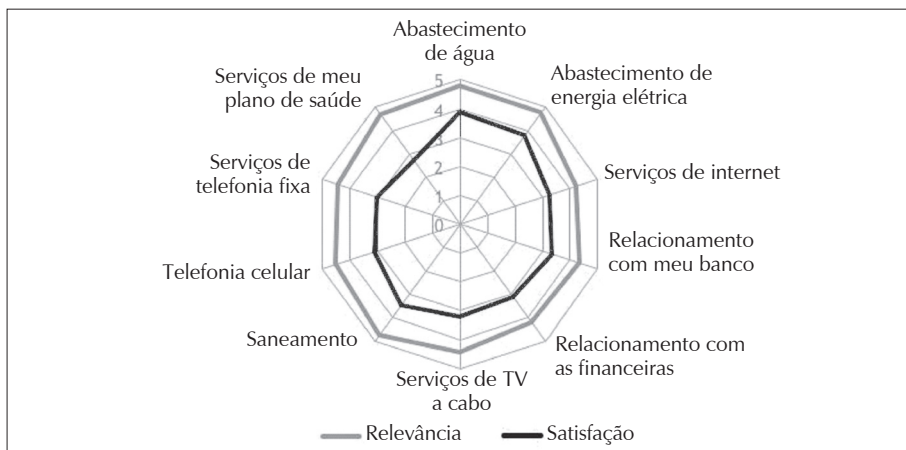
Abastecimento de água

5

4

3

2

1

0

Abastecimento de energia elétrica

Serviços de internet

Relacionamento com meu banco

Relacionamento com as financeiras

Serviços de TV a cabo

Saneamento

Telefonia celular

Serviços de telefonia fixa

Serviços de meu plano de saúde

Relevância

Satisfação